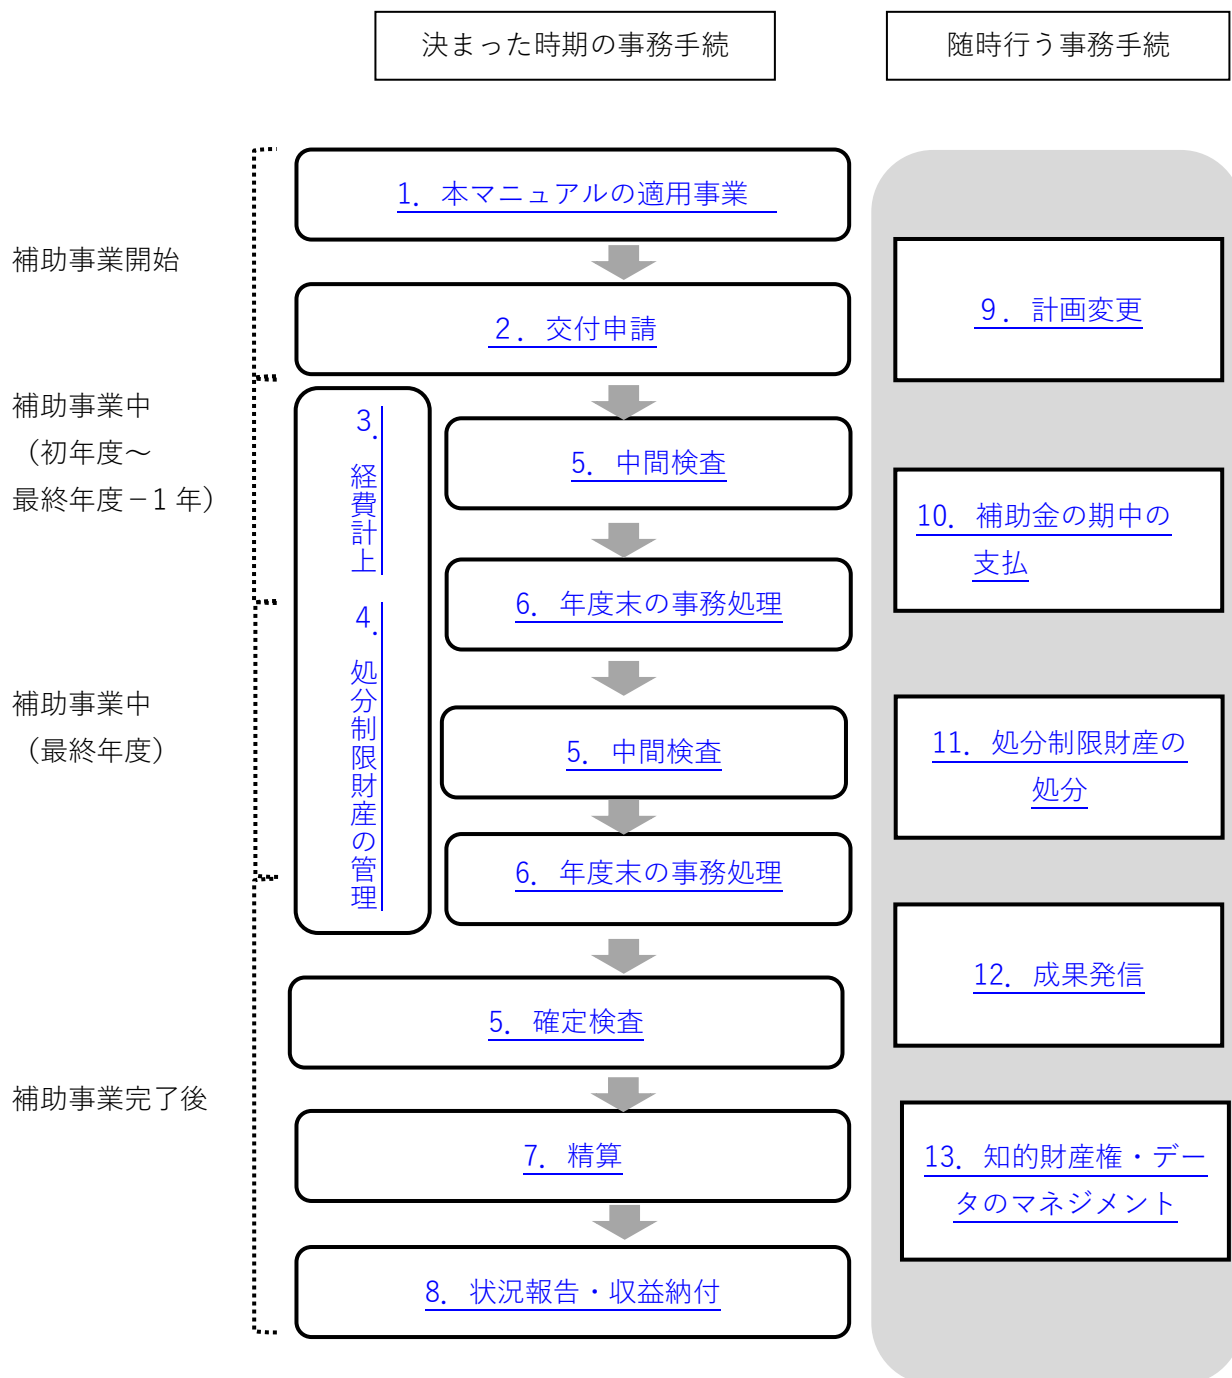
決まった時期の事務手続

随時行う事務手続

補助事業開始

1. 本マニュアルの適用事業

2. 交付申請

補助事業中
（初年度～
最終年度－1 年）

3. 経費計上

4. 処分制限財産の管理

5. 中間検査

6. 年度末の事務処理

補助事業中
（最終年度）

5. 中間検査

6. 年度末の事務処理

5. 確定検査

補助事業完了後

7. 精算

8. 状況報告・収益納付

9. 計画変更

10. 補助金の期中の支払

11. 処分制限財産の処分

12. 成果発信

13. 知的財産権・データのマネジメント